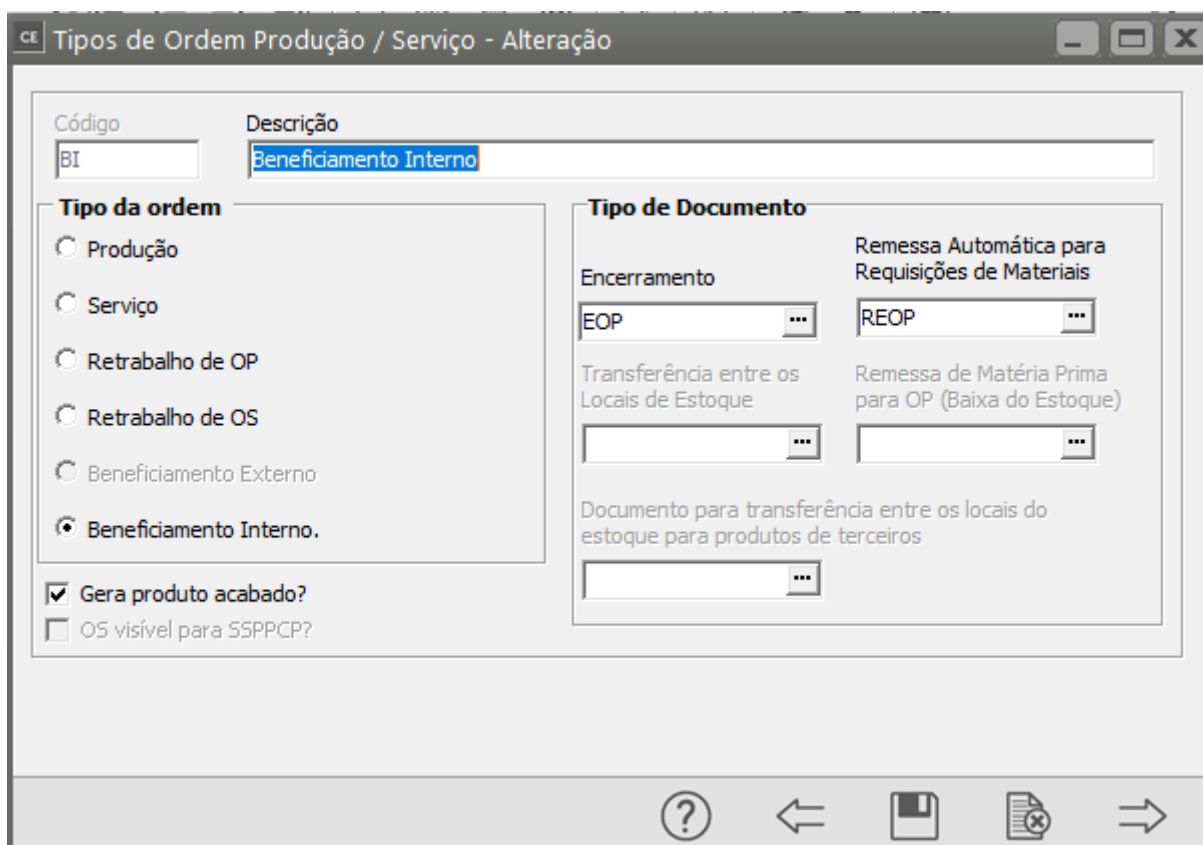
CE Tipos de Ordem Produção / Serviço - Alteração

Código
BI

Descrição
Beneficiamento Interno

Tipo da ordem
Produção
Serviço
Retrabalho de OP
Retrabalho de OS
Beneficiamento Externo
Beneficiamento Interno.

Gera produto acabado?
OS visível para SSPPCP?

Tipo de Documento
Encerramento
EOP ...
Remessa Automática para Requisições de Materiais
REOP ...
Transferência entre os Locais de Estoque
...
Remessa de Matéria Prima para OP (Baixa do Estoque)
...
Documento para transferência entre os locais do estoque para produtos de terceiros
...